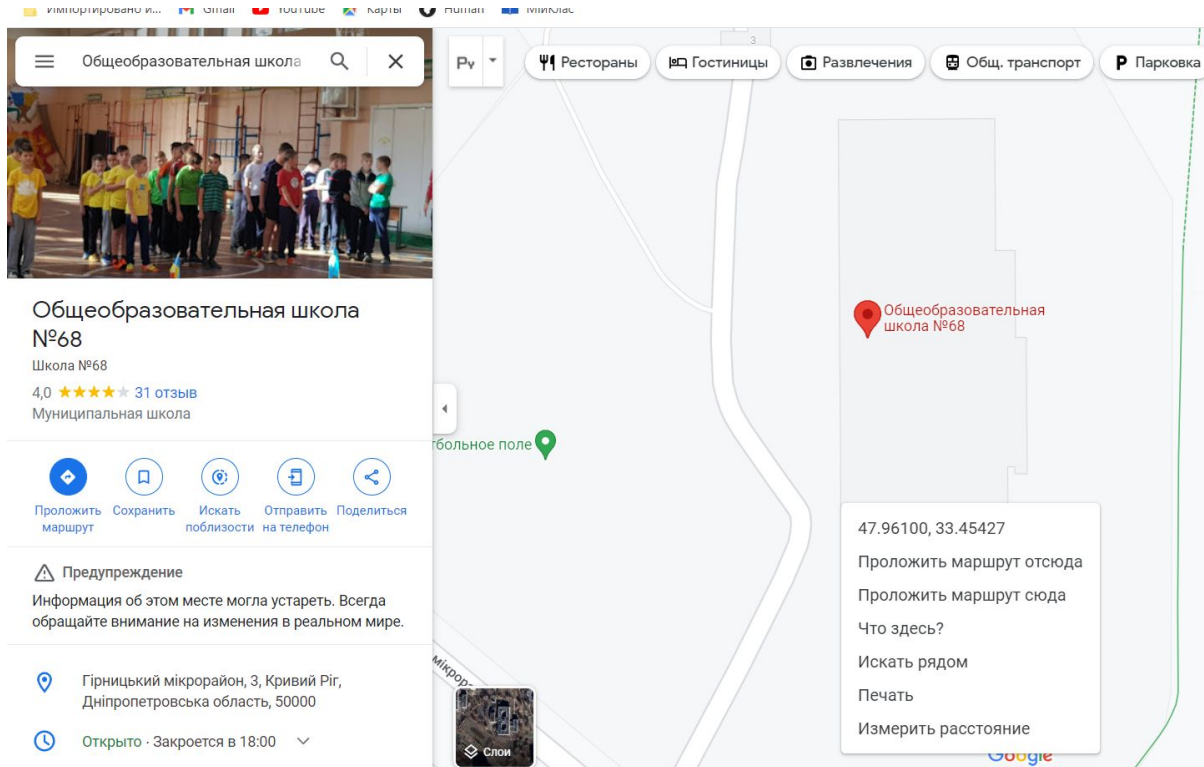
Импортировано и... Gmail YouTube Карты Human Миклас

Общеобразовательная школа

Ру

Рестораны Гостиницы Развлечения Общ. транспорт Парковка

3

Общеобразовательная школа №68

Школа №68

4,0 ★★★★★ 31 отзыв

Муниципальная школа

Проложить маршрут Сохранить Искать поблизости Отправить на телефон Поделиться

Предупреждение

Информация об этом месте могла устареть. Всегда обращайте внимание на изменения в реальном мире.

Гірницький мікрорайон, 3, Кривий Ріг, Дніпропетровська область, 50000

Открыто · Закроется в 18:00

Общеобразовательная школа №68

тбольное поле

мікрор

Слои

47.96100, 33.45427

Проложить маршрут отсюда

Проложить маршрут сюда

Что здесь?

Искать рядом

Печать

Измерить расстояние

Google